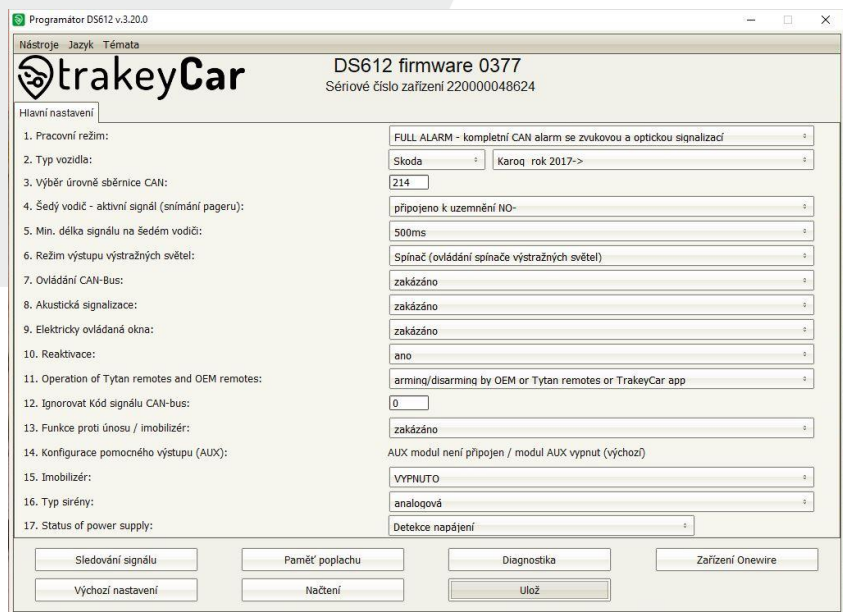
Programátor DS612 v.3.20.0

Nástroje Jazyk Témata

trakeyCar

DS612 firmware 0377
Sériové číslo zařízení 220000048624

Hlavní nastavení

| | |
|---|---|
| 1. Pracovní režim: | FULL ALARM - kompletní CAN alarm se zvukovou a optickou signalizací |
| 2. Typ vozidla: | Skoda / Karoq rok 2017-> |
| 3. Výběr úrovně sběrnice CAN: | 214 |
| 4. Šedý vodič - aktivní signál (snímání pageru): | připojeno k uzemnění NO- |
| 5. Min. délka signálu na šedém vodiči: | 500ms |
| 6. Režim výstupu výstražných světel: | Spínač (ovládání spínače výstražných světel) |
| 7. Ovládání CAN-Bus: | zakázáno |
| 8. Akustická signalizace: | zakázáno |
| 9. Elektricky ovládaná okna: | zakázáno |
| 10. Reaktivace: | ano |
| 11. Operation of Tytan remotes and OEM remotes: | arming/disarming by OEM or Tytan remotes or TrakeyCar app |
| 12. Ignorovat Kód signálu CAN-bus: | 0 |
| 13. Funkce proti únosu / imobilizér: | zakázáno |
| 14. Konfigurace pomocného výstupu (AUX): | AUX modul není připojen / modul AUX vypnut (výchozí) |
| 15. Imobilizér: | VYPNUTO |
| 16. Typ sirény: | analogová |
| 17. Status of power supply: | Detekce napájení |

Sledování signálu
Paměť poplachu
Diagnostika
Zařízení Onewire
Výchozí nastavení
Načtení
Ulož